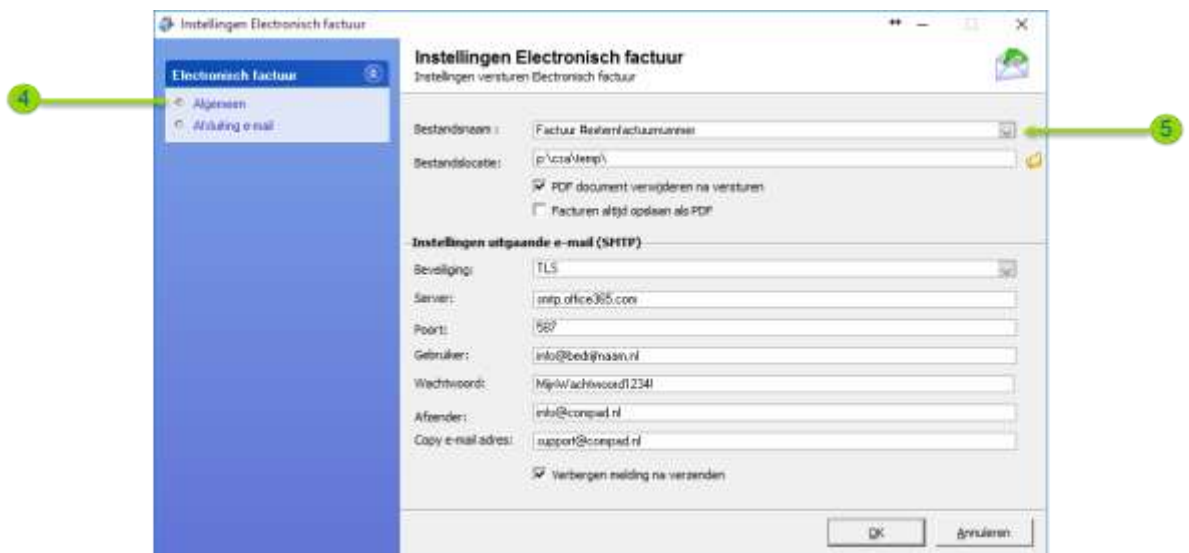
Instellingen Electronisch factuur

Electronisch factuur

Algemeen

Afsluiting e-mail

4

Instellingen Electronisch factuur

Instellingen versturen Electronisch factuur

Bestandsnaam : Factuur Bestemfactuurnummer

5

Bestandslocatie: p:\ccsa\temp\

PDF document verwijderen na versturen

Facturen altijd opslaan als PDF

Instellingen uitgaande e-mail (SMTP)

Beveiliging: TLS

Server: smtp.office365.com

Poort: 587

Gebruiker: info@bedrijfnaam.nl

Wachtwoord: MijnWachtwoord1234!

Afzender: info@compad.nl

Copy e-mail adres: support@compad.nl

Verbergen melding na verzenden

OK

Annuleren